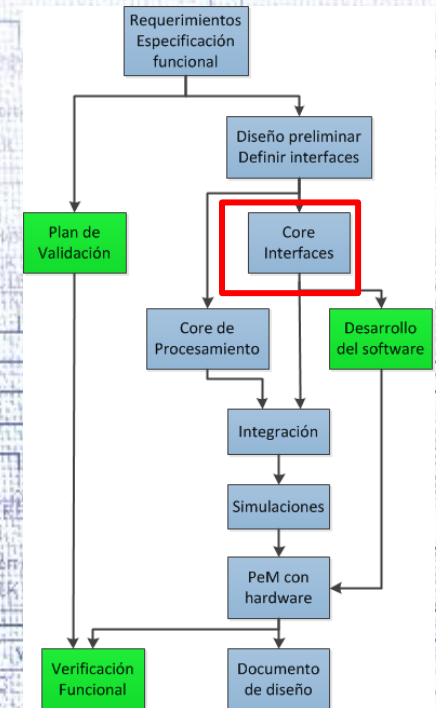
Requerimientos
Especificación
funcional

Diseño preliminar
Definir interfaces

Plan de
Validación

Core
Interfaces

Core de
Procesamiento

Desarrollo
del software

Integración

Simulaciones

PeM con
hardware

Verificación
Funcional

Documento
de diseño